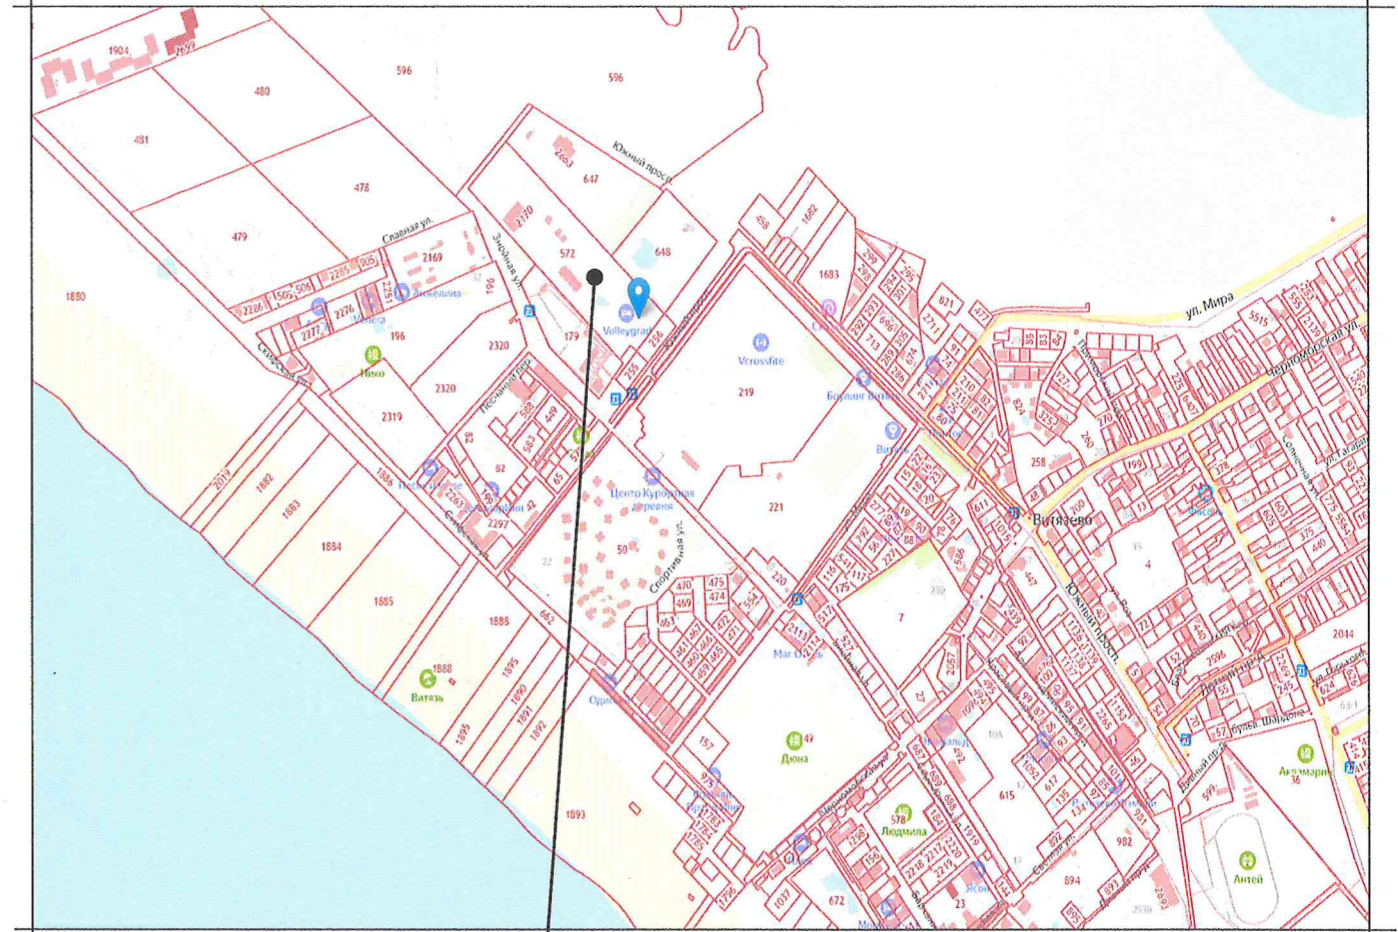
1904
2692
596
596
480
481
478
479
Южный просп.
647
2683
2170
572
648
Славная ул.
2169
Знойная ул.
2285
505
2286
505
506
2251
2276
2277
Анжелика
Vолна
Volleygrad
196
179
2320
Ско
Нико
2320
2319
Песчаный пер.
2019
1882
1883
1884
1885
1880
1886
2297
1888
Витязь
1888
1895
1890
1891
1892
1893
1895
662
22
50
Центр Курортная деревня
Спортивная ул.
470
475
474
469
472
471
463
157
Одис
Vcrossfite
219
221
Боулинг Витязь
7
Маг Отель
Дюна
49
Людмила
578
615
894
982
Антей
Акмарин
Ясон
23
672
1037
1682
1683
458
821
ул. Мира
Черноморская ул.
Витязево
258
4
2014
624
2596
Южный просп.
599